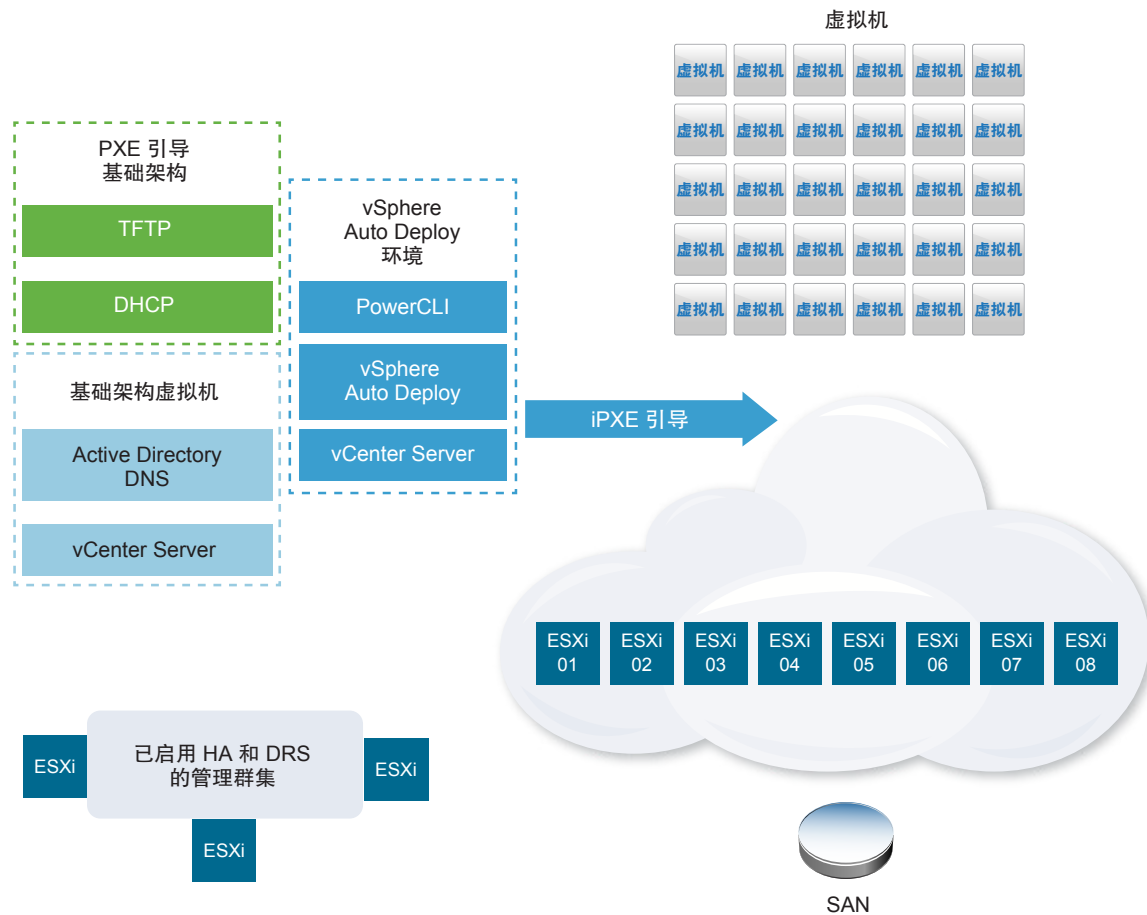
虚拟机

| 虚拟机 | 虚拟机 | 虚拟机 | 虚拟机 | 虚拟机 | 虚拟机 |
|---|---|---|---|---|---|
| 虚拟机 | 虚拟机 | 虚拟机 | 虚拟机 | 虚拟机 | 虚拟机 |
| 虚拟机 | 虚拟机 | 虚拟机 | 虚拟机 | 虚拟机 | 虚拟机 |
| 虚拟机 | 虚拟机 | 虚拟机 | 虚拟机 | 虚拟机 | 虚拟机 |
| 虚拟机 | 虚拟机 | 虚拟机 | 虚拟机 | 虚拟机 | 虚拟机 |

PXE 引导
基础架构

TFTP

DHCP

基础架构虚拟机

Active Directory
DNS

vCenter Server

vSphere
Auto Deploy
环境

PowerCLI

vSphere
Auto Deploy

vCenter Server

iPXE 引导

ESXi 01
ESXi 02
ESXi 03
ESXi 04
ESXi 05
ESXi 06
ESXi 07
ESXi 08

ESXi

已启用 HA 和 DRS
的管理群集

ESXi

ESXi

SAN